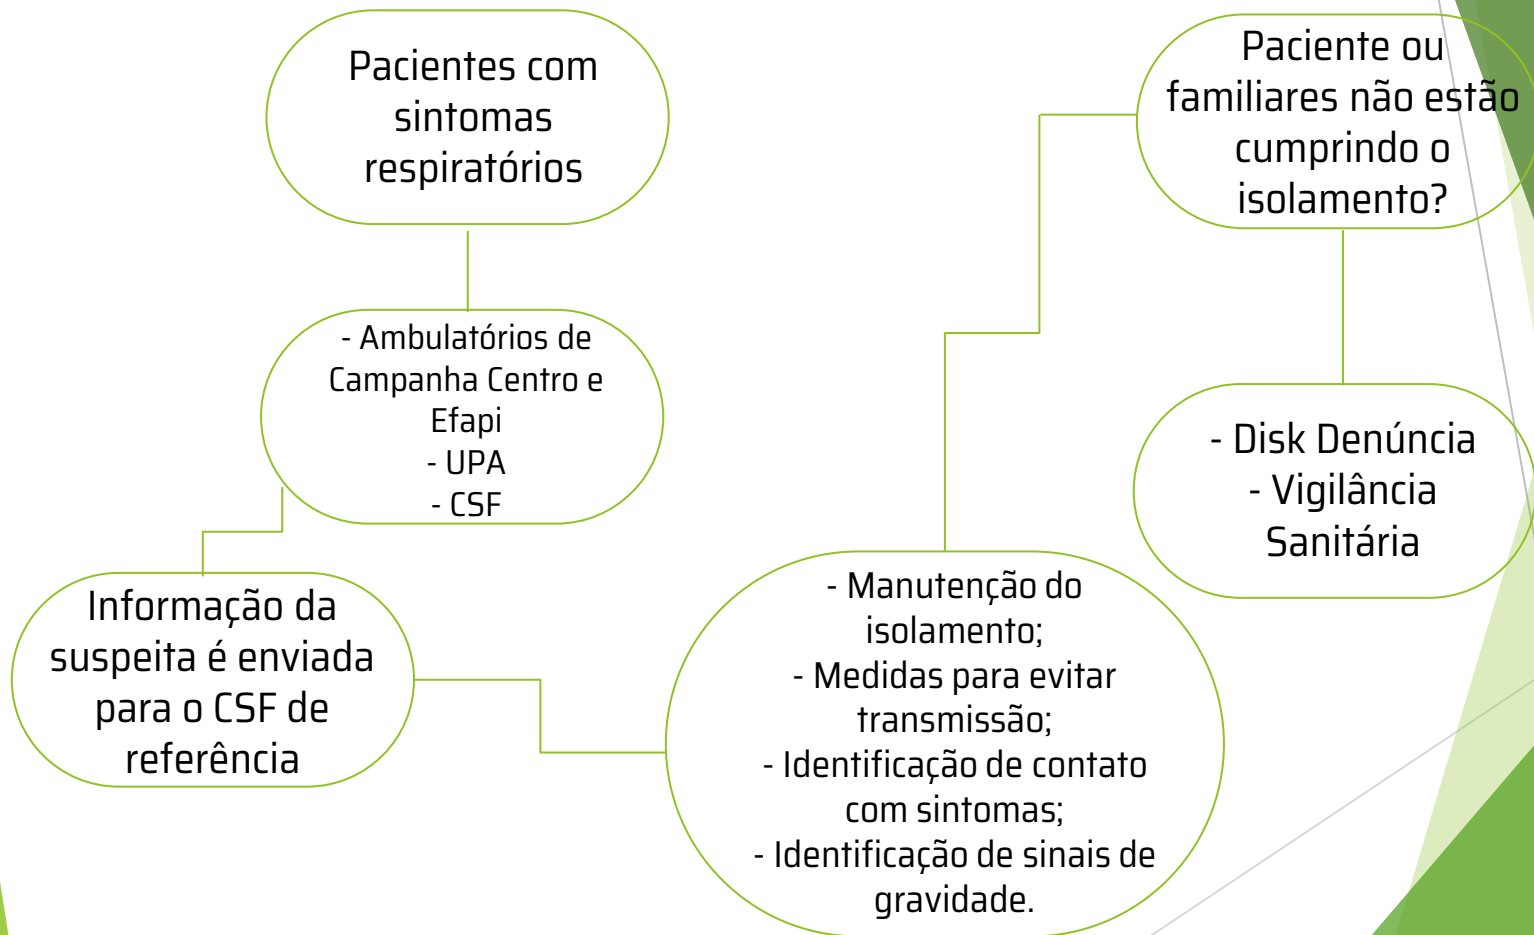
Pacientes com sintomas respiratórios

- Ambulatórios de Campanha Centro e Efapi
- UPA
- CSF

Informação da suspeita é enviada para o CSF de referência

- Manutenção do isolamento;
- Medidas para evitar transmissão;
- Identificação de contato com sintomas;
- Identificação de sinais de gravidade.

Paciente ou familiares não estão cumprindo o isolamento?

- Disk Denúncia
- Vigilância Sanitária